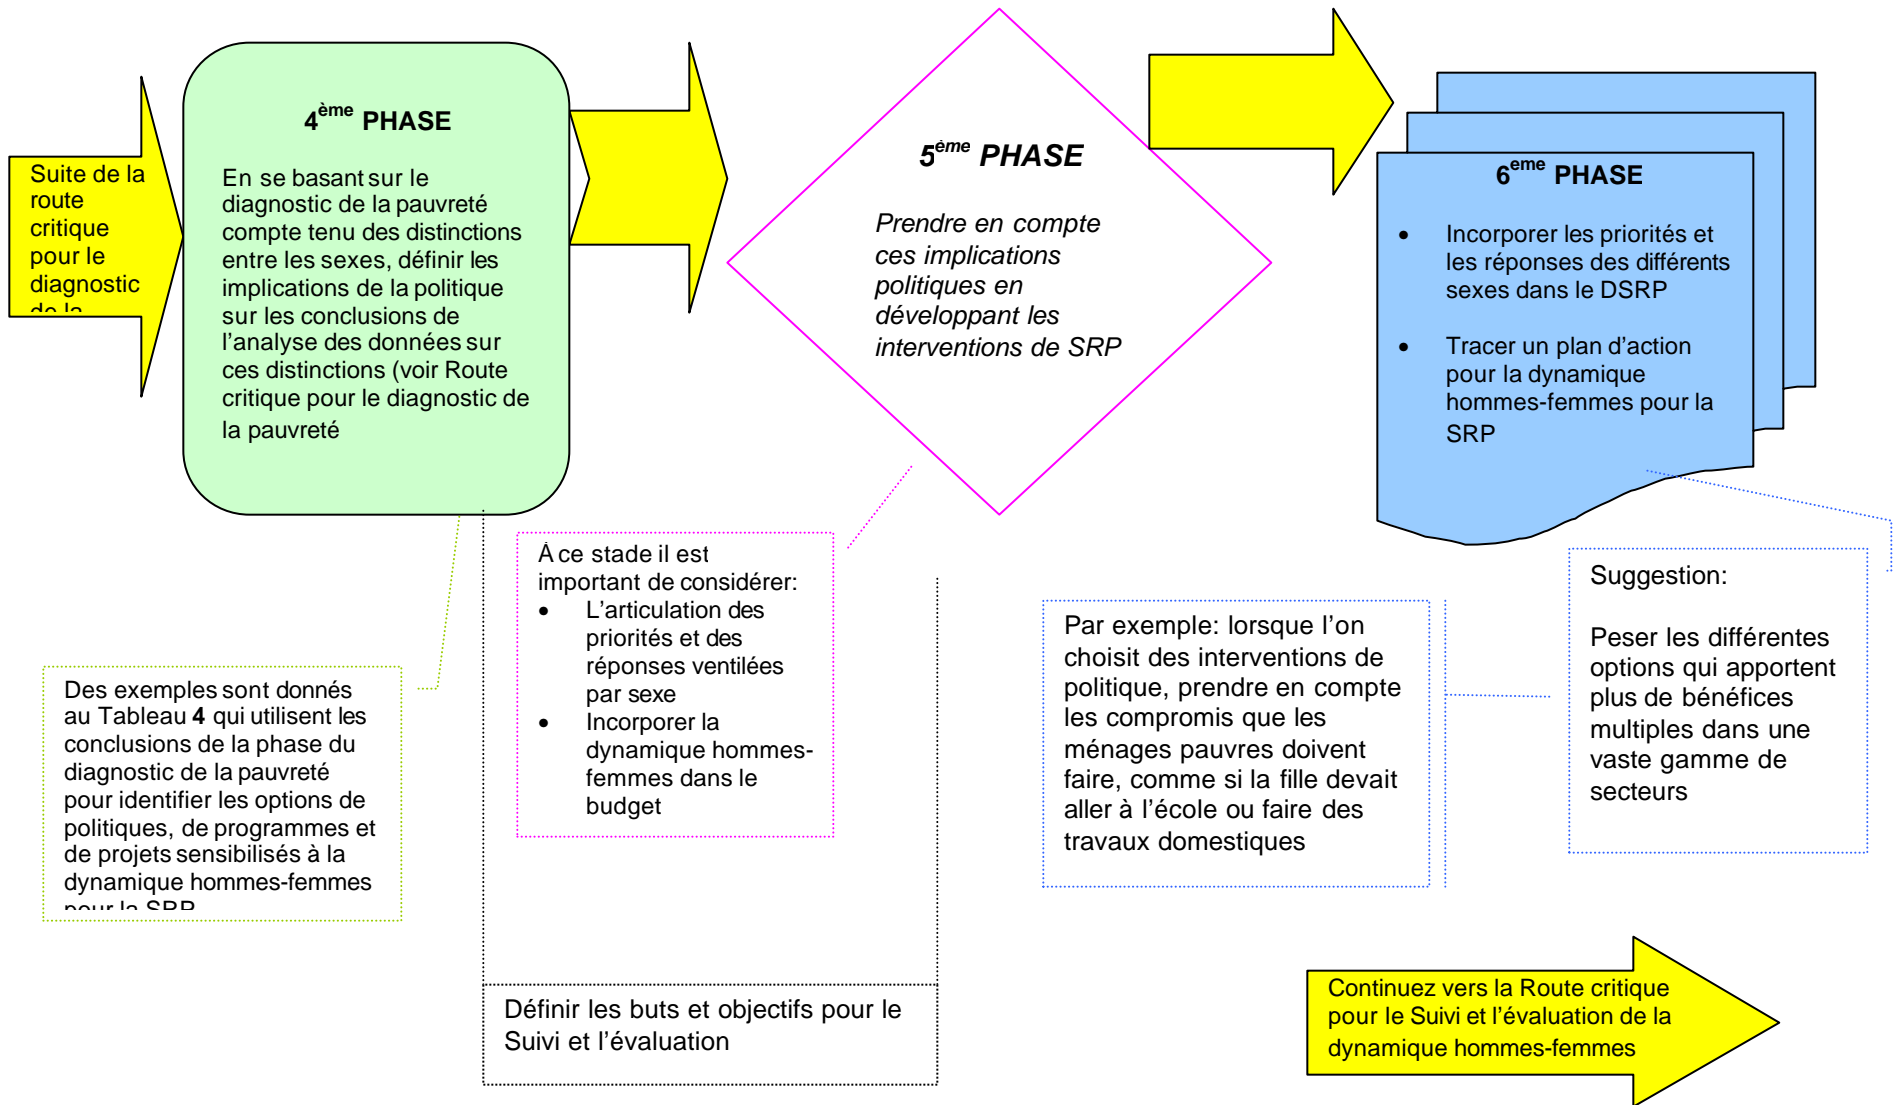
Suite de la route critique pour le diagnostic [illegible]

$4^{ème}$ PHASE

En se basant sur le diagnostic de la pauvreté compte tenu des distinctions entre les sexes, définir les implications de la politique sur les conclusions de l'analyse des données sur ces distinctions (voir Route critique pour le diagnostic de la pauvreté

$5^{ème}$ PHASE

Prendre en compte ces implications politiques en développant les interventions de SRP

$6^{eme}$ PHASE

• Incorporer les priorités et les réponses des différents sexes dans le DSRP

• Tracer un plan d'action pour la dynamique hommes-femmes pour la SRP

Des exemples sont donnés au Tableau **4** qui utilisent les conclusions de la phase du diagnostic de la pauvreté pour identifier les options de politiques, de programmes et de projets sensibilisés à la dynamique hommes-femmes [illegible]

A ce stade il est important de considérer:
• L'articulation des priorités et des réponses ventilées par sexe
• Incorporer la dynamique hommes-femmes dans le budget

Par exemple: lorsque l'on choisit des interventions de politique, prendre en compte les compromis que les ménages pauvres doivent faire, comme si la fille devait aller à l'école ou faire des travaux domestiques

Suggestion:

Peser les différentes options qui apportent plus de bénéfices multiples dans une vaste gamme de secteurs

Définir les buts et objectifs pour le Suivi et l'évaluation

Continuez vers la Route critique pour le Suivi et l'évaluation de la dynamique hommes-femmes